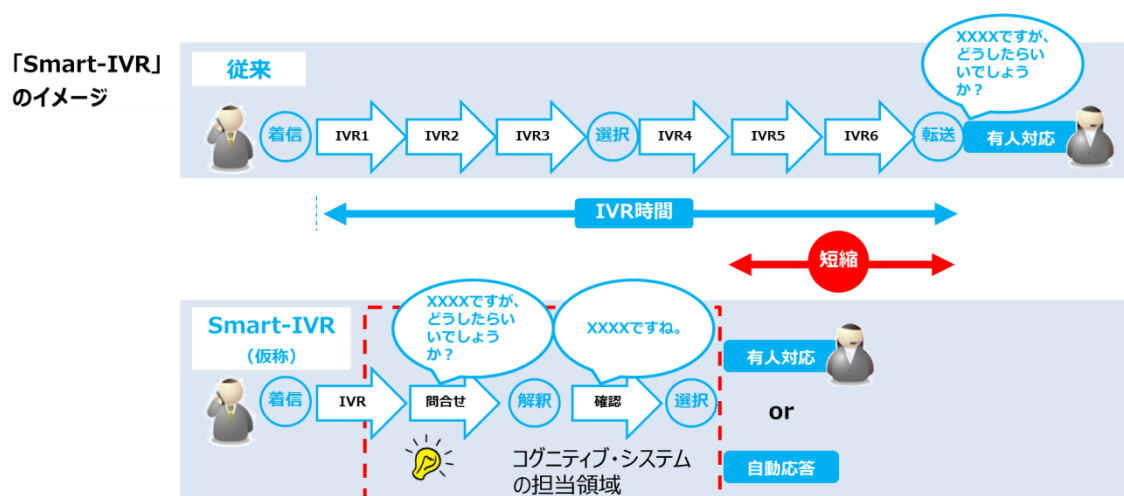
「Smart-IVR」のイメージ

従来

XXXXですが、どうしたらいいでしょうか？

着信 IVR1 IVR2 IVR3 選択 IVR4 IVR5 IVR6 転送 有人対応

IVR時間

短縮

Smart-IVR（仮称）

XXXXですが、どうしたらいいでしょうか？

XXXXですね。

着信 IVR 問合せ 解釈 確認 選択

有人対応

or

自動応答

コグニティブ・システムの担当領域